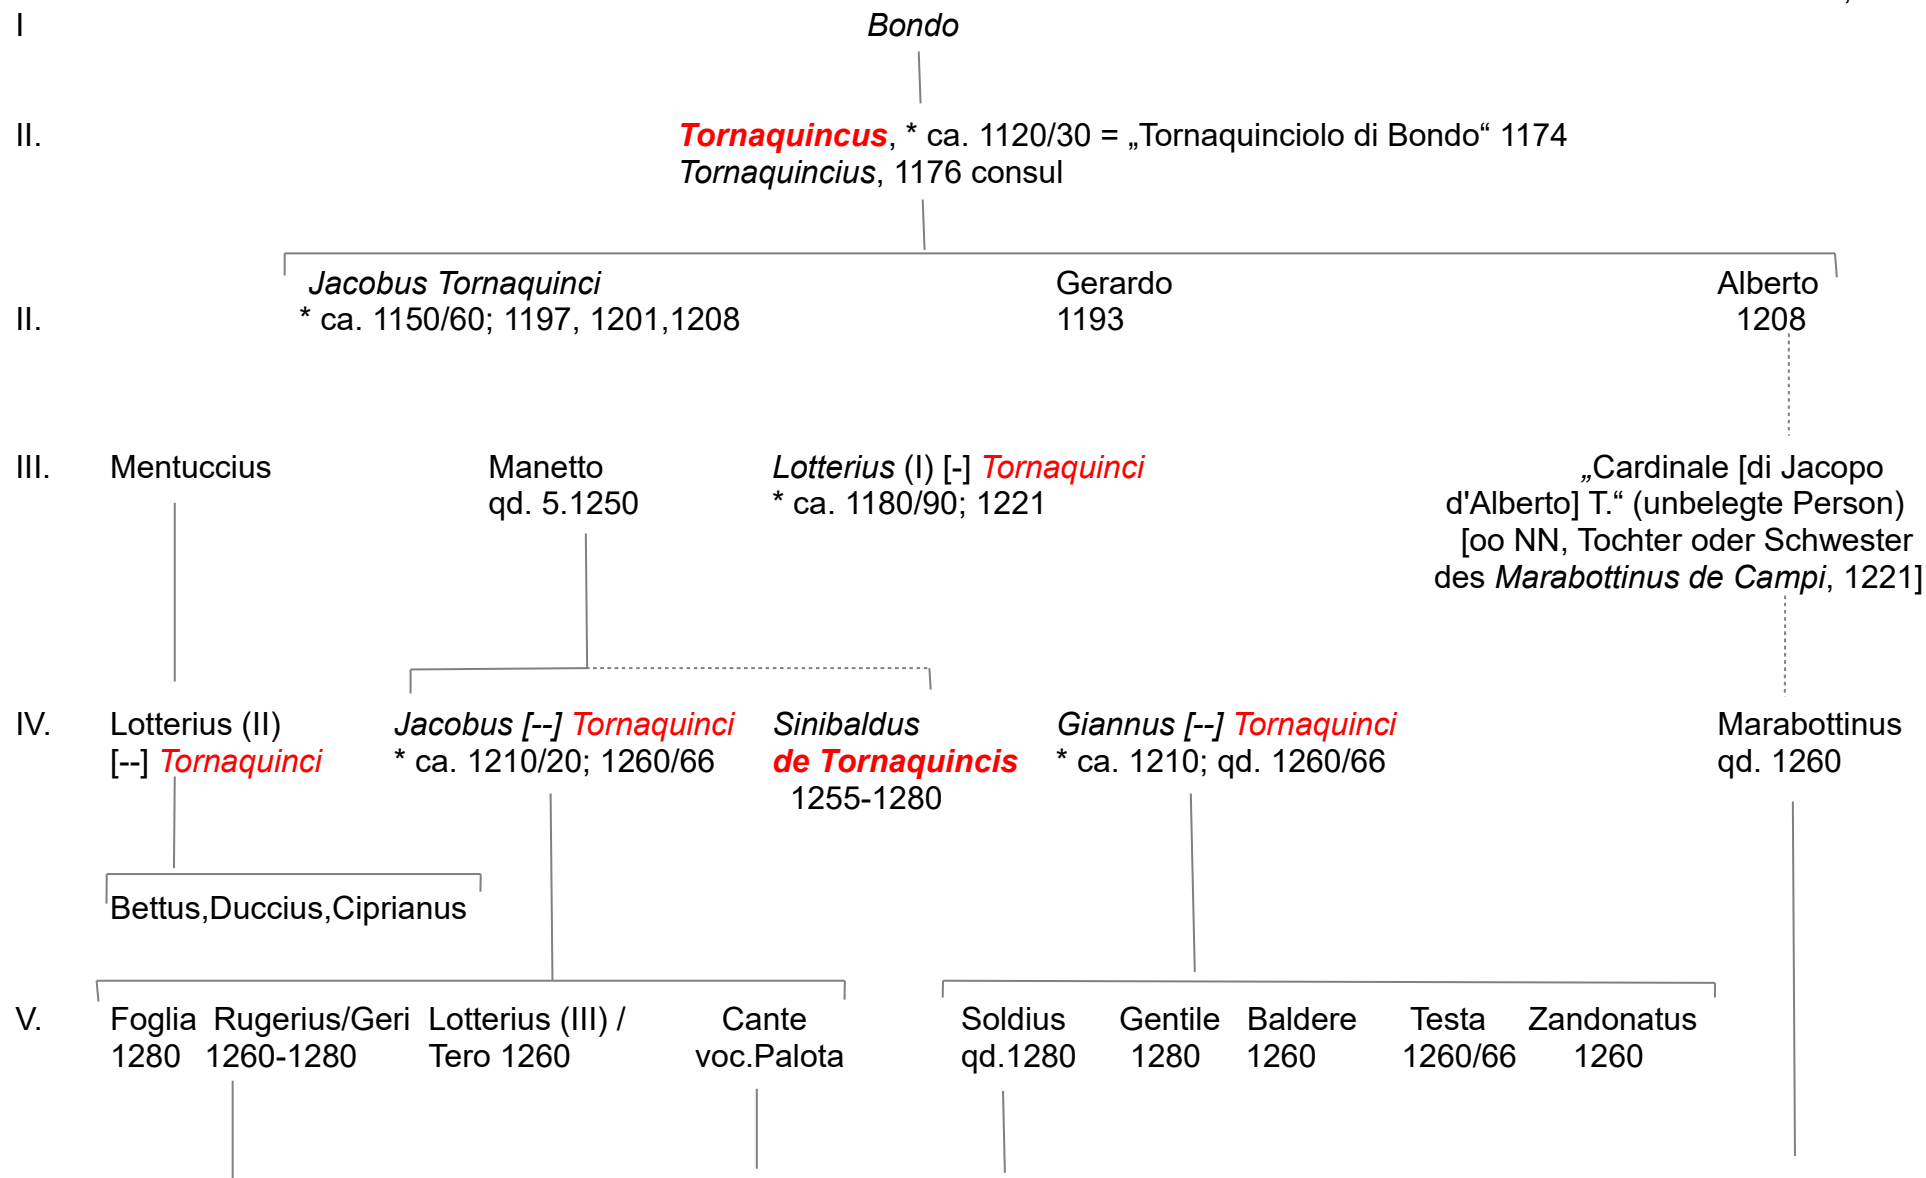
I Bondo

II. Tornaquincus, * ca. 1120/30 = „Tornaquinciolo di Bondo“ 1174
Tornaquincius, 1176 consul

II. Jacobus Tornaquinci
* ca. 1150/60; 1197, 1201,1208

Gerardo
1193

Alberto
1208

III. Mentuccius

Manetto
qd. 5.1250

Lotterius (I) [-] Tornaquinci
* ca. 1180/90; 1221

„Cardinale [di Jacopo d'Alberto] T.“ (unbelegte Person) [oo NN, Tochter oder Schwester des Marabottinus de Campi, 1221]

IV. Lotterius (II)
[--] Tornaquinci

Jacobus [--] Tornaquinci
* ca. 1210/20; 1260/66

Sinibaldus
de Tornaquincis
1255-1280

Giannus [--] Tornaquinci
* ca. 1210; qd. 1260/66

Marabottinus
qd. 1260

Bettus,Duccius,Ciprianus

V. Foglia
1280

Rugerius/Geri
1260-1280

Lotterius (III) /
Tero 1260

Cante
voc.Palota

Soldius
qd.1280

Gentile
1280

Baldere
1260

Testa
1260/66

Zandonatus
1260